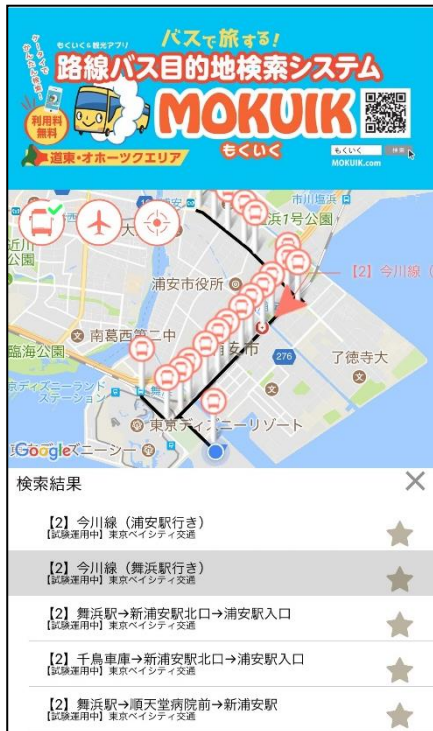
もくいくも観光アプリ!
バスで旅する!
路線バス目的地検索システム
ゲームで楽しみながら
利用料無料
MOKUIK
もくいく
道東・オホーツクエリア
もくいく 検索
MOKUIK.com

市川塩浜
1号公園
近川
公園
大
【2】今川線（
浦安市役所
南葛西第二中
臨海公園
安市
276
了徳寺大
ディズニーランド
ステーション
東京ディズニーリゾート
Google
ィズニーシー

検索結果
【2】今川線（浦安駅行き）
【試験運用中】東京ベイシティ交通
【2】今川線（舞浜駅行き）
【試験運用中】東京ベイシティ交通
【2】舞浜駅→新浦安駅北口→浦安駅入口
【試験運用中】東京ベイシティ交通
【2】千鳥車庫→新浦安駅北口→浦安駅入口
【試験運用中】東京ベイシティ交通
【2】舞浜駅→順天堂病院前→新浦安駅
【試験運用中】東京ベイシティ交通